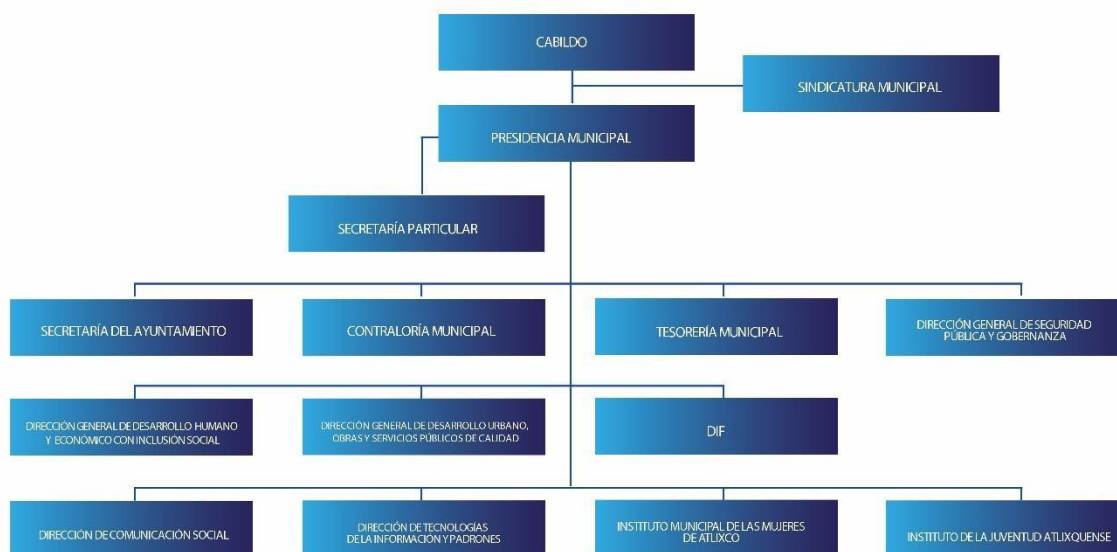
CABILDO

SINDICATURA MUNICIPAL

PRESIDENCIA MUNICIPAL

SECRETARÍA PARTICULAR

SECRETARÍA DEL AYUNTAMIENTO

CONTRALORÍA MUNICIPAL

TESORERÍA MUNICIPAL

DIRECCIÓN GENERAL DE SEGURIDAD PÚBLICA Y GOBERNANZA

DIRECCIÓN GENERAL DE DESARROLLO HUMANO Y ECONÓMICO CON INCLUSIÓN SOCIAL

DIRECCIÓN GENERAL DE DESARROLLO URBANO, OBRAS Y SERVICIOS PÚBLICOS DE CALIDAD

DIF

DIRECCIÓN DE COMUNICACIÓN SOCIAL

DIRECCIÓN DE TECNOLOGÍAS DE LA INFORMACIÓN Y PADRONES

INSTITUTO MUNICIPAL DE LAS MUJERES DE ATLIXCO

INSTITUTO DE LA JUVENTUD ATLIXQUENSE